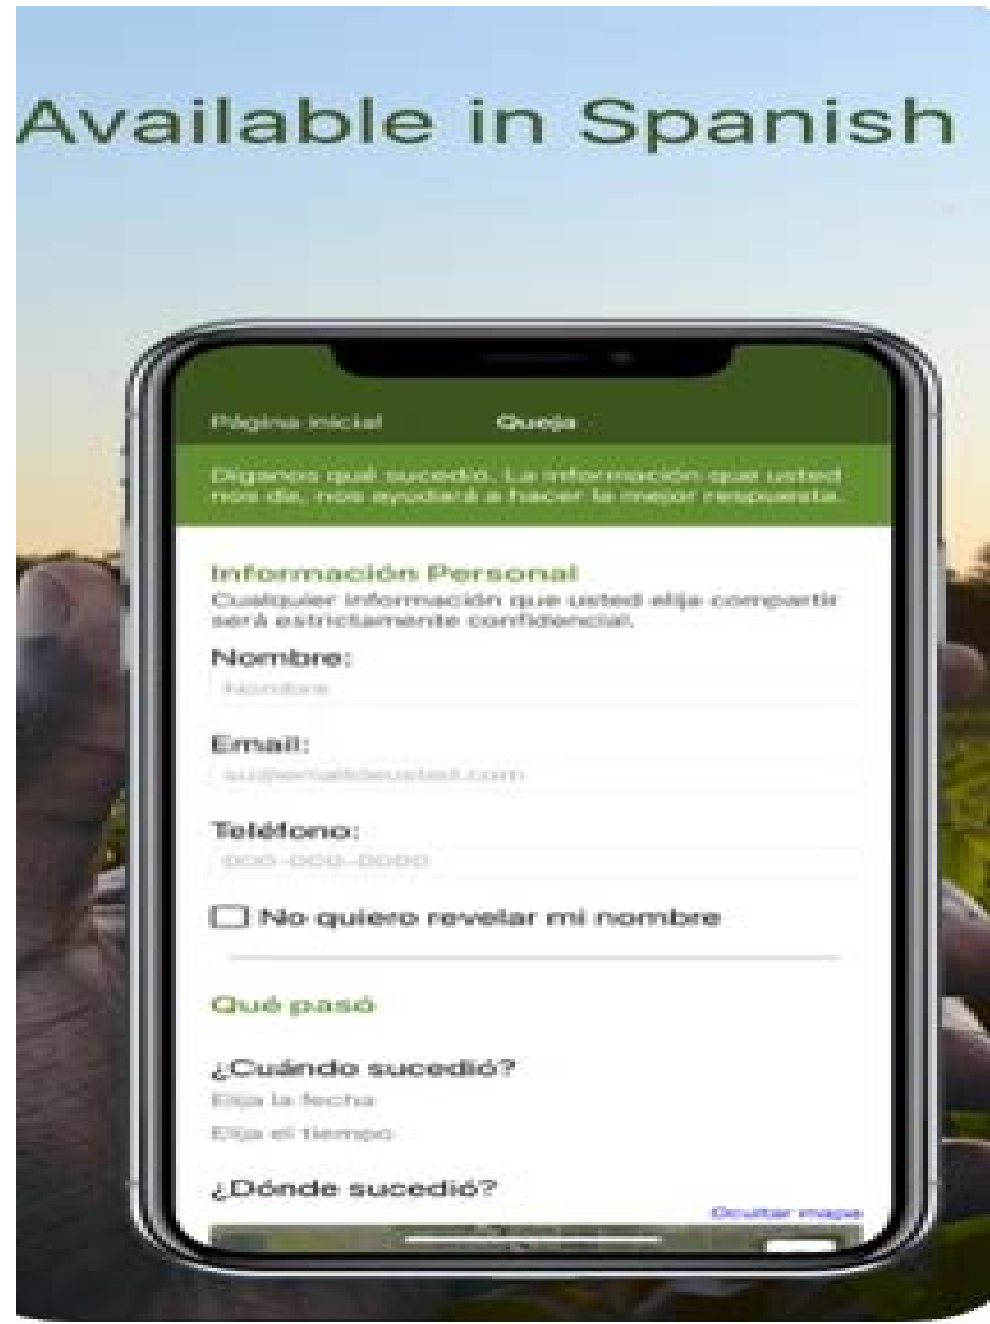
Available in Spanish

Página inicial

Queja

Díganos qué sucedió. La información que usted nos da, nos ayudará a hacer la mejor respuesta.

Información Personal

Cualquier información que usted elija compartir será estrictamente confidencial.

Nombre:

Nombre

Email:

su@emaildeusted.com

Teléfono:

000-000-0000

No quiero revelar mi nombre

Qué pasó

¿Cuándo sucedió?

Elija la fecha

Elija el tiempo

¿Dónde sucedió?

Ocultar mapa